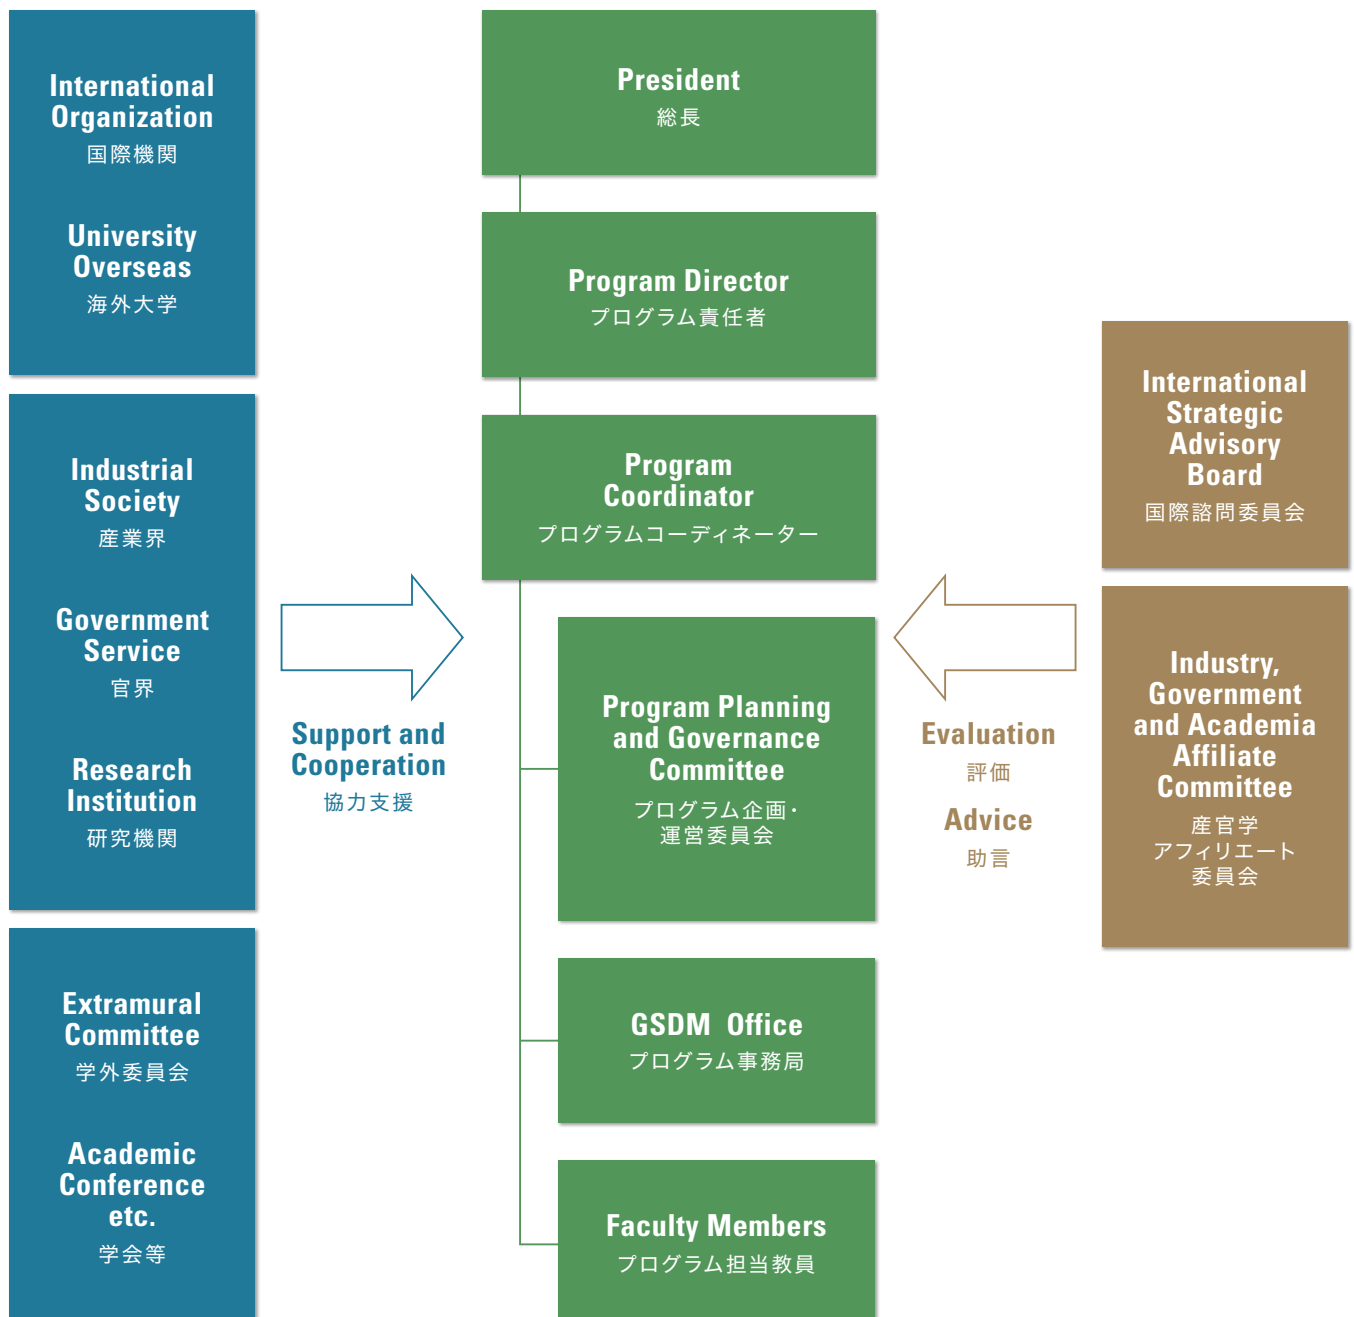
International Organization
国際機関

University Overseas
海外大学

Industrial Society
産業界

Government Service
官界

Research Institution
研究機関

Extramural Committee
学外委員会

Academic Conference etc.
学会等

Support and Cooperation
協力支援

President
総長

Program Director
プログラム責任者

Program Coordinator
プログラムコーディネーター

Program Planning and Governance Committee
プログラム企画・運営委員会

GSDM Office
プログラム事務局

Faculty Members
プログラム担当教員

Evaluation
評価

Advice
助言

International Strategic Advisory Board
国際諮問委員会

Industry, Government and Academia Affiliate Committee
産官学
アフィリエート
委員会